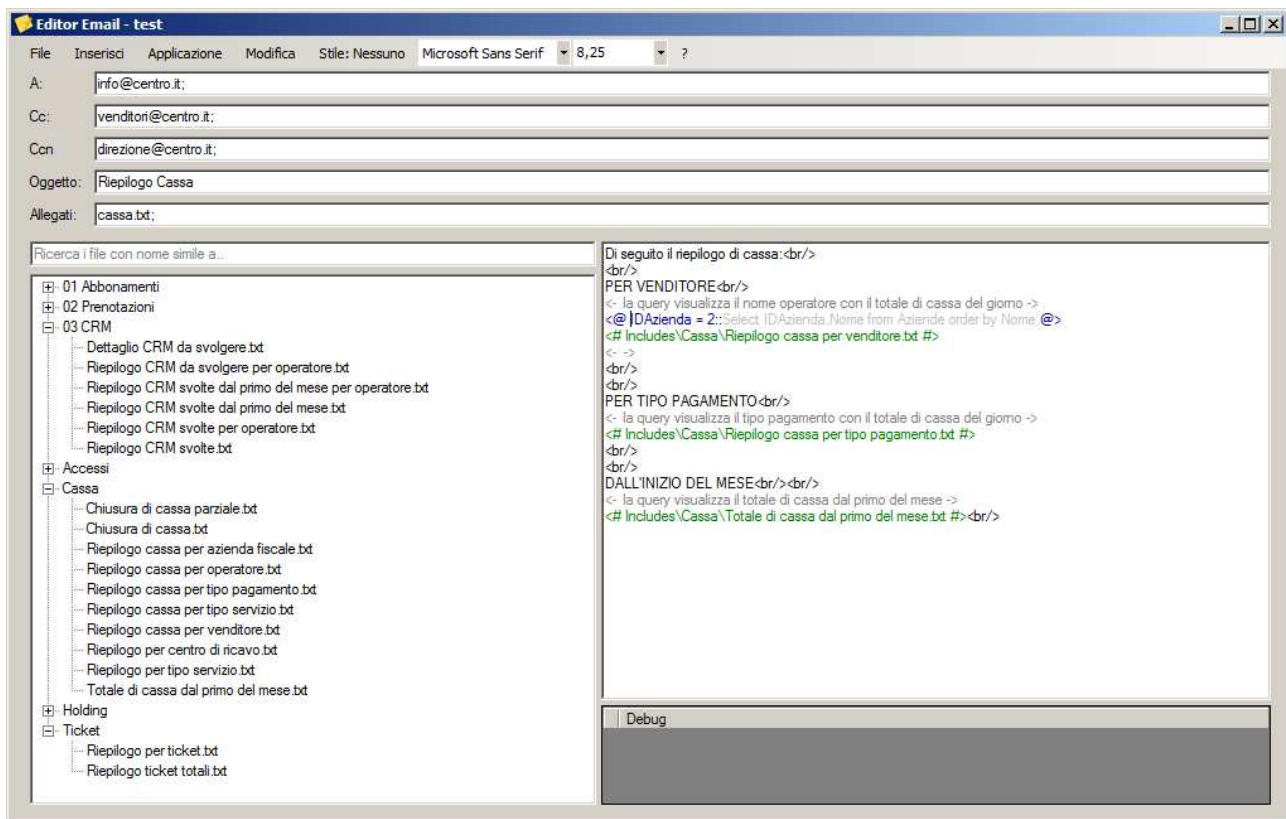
Editor Email - test

File Inserisci Applicazione Modifica Stile: Nessuno Microsoft Sans Serif 8,25 ?

A: info@centro.it;

Cc: venditori@centro.it;

Ccn direzione@centro.it;

Oggetto: Riepilogo Cassa

Allegati: cassa.txt;

Ricerca i file con nome simile a...

01 Abbonamenti
02 Prenotazioni
03 CRM
Dettaglio CRM da svolgere.txt
Riepilogo CRM da svolgere per operatore.txt
Riepilogo CRM svolte dal primo del mese per operatore.txt
Riepilogo CRM svolte dal primo del mese.txt
Riepilogo CRM svolte per operatore.txt
Riepilogo CRM svolte.txt
Accessi
Cassa
Chiusura di cassa parziale.txt
Chiusura di cassa.txt
Riepilogo cassa per azienda fiscale.txt
Riepilogo cassa per operatore.txt
Riepilogo cassa per tipo pagamento.txt
Riepilogo cassa per tipo servizio.txt
Riepilogo cassa per venditore.txt
Riepilogo per centro di ricavo.txt
Riepilogo per tipo servizio.txt
Totale di cassa dal primo del mese.txt
Holding
Ticket
Riepilogo per ticket.txt
Riepilogo ticket totali.txt

Di seguito il riepilogo di cassa:<br/>
<br/>
PER VENDITORE<br/>
<- la query visualizza il nome operatore con il totale di cassa del giorno ->
<@ IDAzienda = 2::Select IDAzienda,Nome from Aziende order by Nome @>
<# Includes\Cassa\Riepilogo cassa per venditore.txt #>
<- ->
<br/>
<br/>
PER TIPO PAGAMENTO<br/>
<- la query visualizza il tipo pagamento con il totale di cassa del giorno ->
<# Includes\Cassa\Riepilogo cassa per tipo pagamento.txt #>
<br/>
<br/>
DALL'INIZIO DEL MESE<br/><br/>
<- la query visualizza il totale di cassa dal primo del mese ->
<# Includes\Cassa\Totale di cassa dal primo del mese.txt #><br/>

Debug